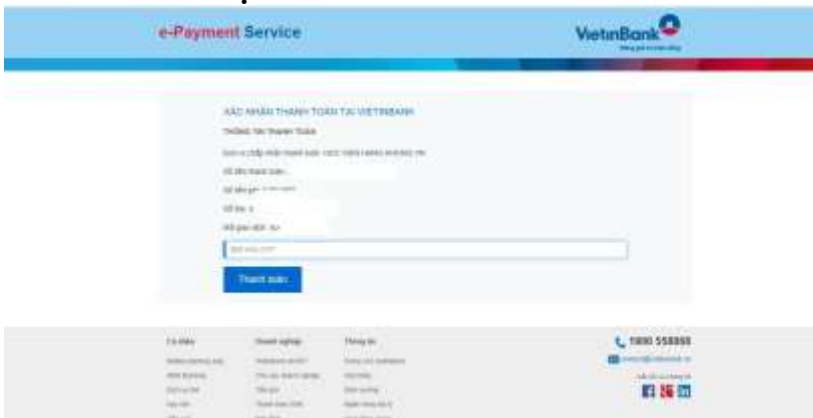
e-Payment Service

VietinBank

XÁC NHẬN THANH TOÁN TẠI VIETINBANK

Thông tin thanh toán

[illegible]

Số tiền thanh toán

Số tiền phí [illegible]

Số thẻ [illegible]

Mã giao dịch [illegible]

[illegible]

Thanh toán

Cá nhân

Doanh nghiệp

Thông tin

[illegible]

1900 558868

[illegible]